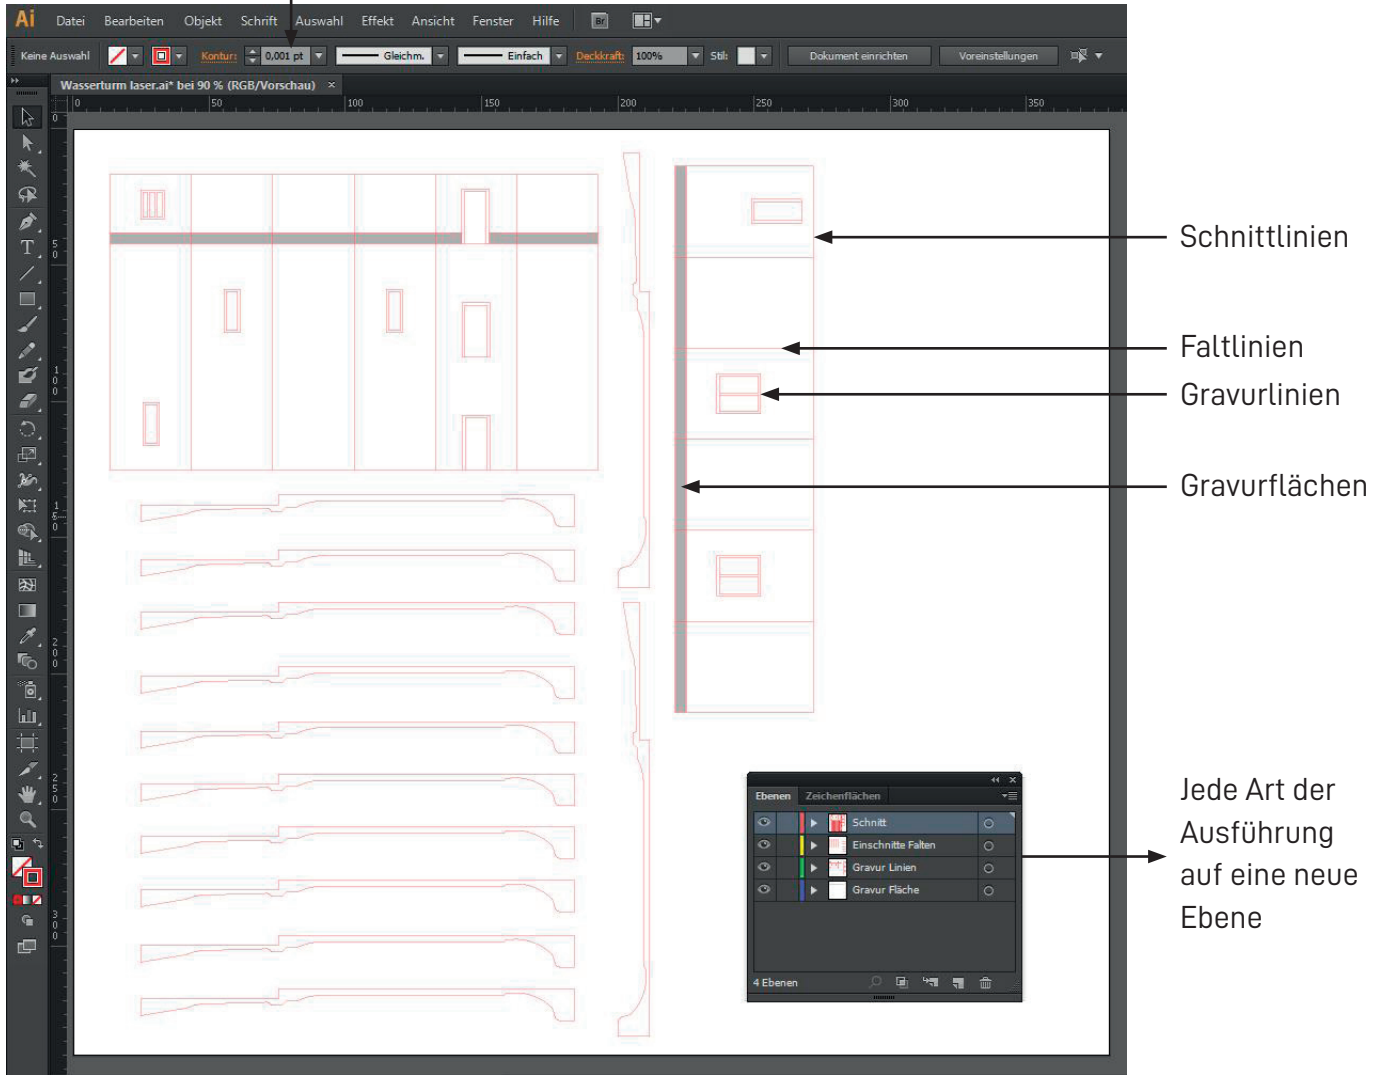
Ai Datei Bearbeiten Objekt Schrift Auswahl Effekt Ansicht Fenster Hilfe

Keine Auswahl Kontur: 0,001 pt Gleichm. Einfach Deckkraft: 100% Stil: Dokument einrichten Voreinstellungen

Wasserturm laser.ai* bei 90 % (RGB/Vorschau) ×

0 50 100 150 200 250 300 350

Schnittlinien

Faltlinien

Gravurlinien

Gravurflächen

Ebenen Zeichenflächen

Schnitt

Einschnitte Falten

Gravur Linien

Gravur Fläche

4 Ebenen

Jede Art der Ausführung auf eine neue Ebene